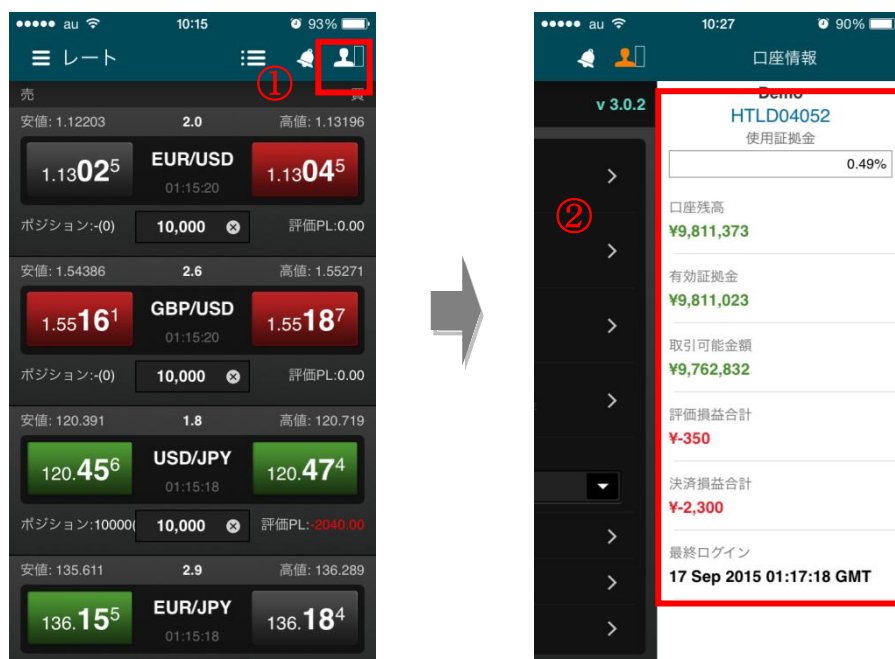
●●●●● au 10:15 93%

レート

①

売 買

安値: 1.12203 2.0 高値: 1.13196

1.13$02^5$ EUR/USD 01:15:20 1.13$04^5$

ポジション:-(0) 10,000 評価PL:0.00

安値: 1.54386 2.6 高値: 1.55271

1.55$16^1$ GBP/USD 01:15:20 1.55$18^7$

ポジション:-(0) 10,000 評価PL:0.00

安値: 120.391 1.8 高値: 120.719

120.$45^6$ USD/JPY 01:15:18 120.$47^4$

ポジション:10000( 10,000 評価PL:-2040.00

安値: 135.611 2.9 高値: 136.289

136.$15^5$ EUR/JPY 01:15:18 136.$18^4$

●●●●● au 10:27 90%

口座情報

v 3.0.2

②

Demo
HTLD04052
使用証拠金
0.49%

口座残高
¥9,811,373

有効証拠金
¥9,811,023

取引可能金額
¥9,762,832

評価損益合計
¥-350

決済損益合計
¥-2,300

最終ログイン
17 Sep 2015 01:17:18 GMT